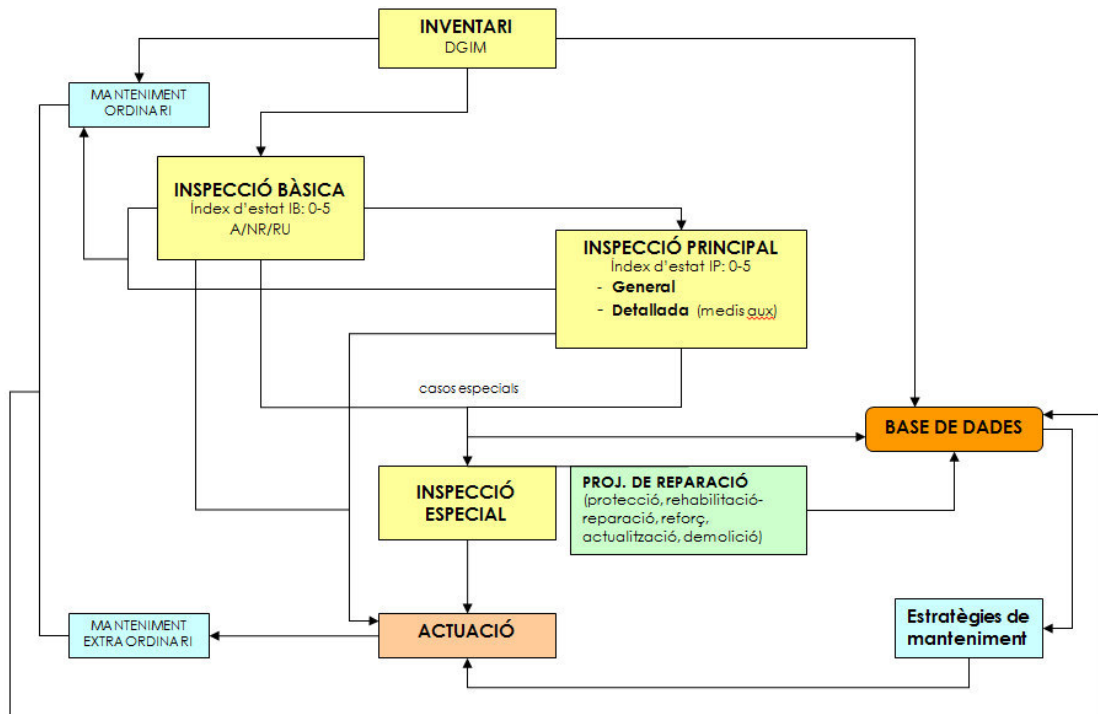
INVENTARI
DGIM

MANTENIMENT ORDINARI

INSPECCIÓ BÀSICA
Índex d'estat IB: 0-5
A/NR/RU

INSPECCIÓ PRINCIPAL
Índex d'estat IP: 0-5
- General
- Detallada (medis aux)

casos especials

BASE DE DADES

INSPECCIÓ ESPECIAL

PROJ. DE REPARACIÓ
(protecció, rehabilitació-reparació, reforç, actualització, demolició)

MANTENIMENT EXTRA ORDINARI

ACTUACIÓ

Estratègies de manteniment